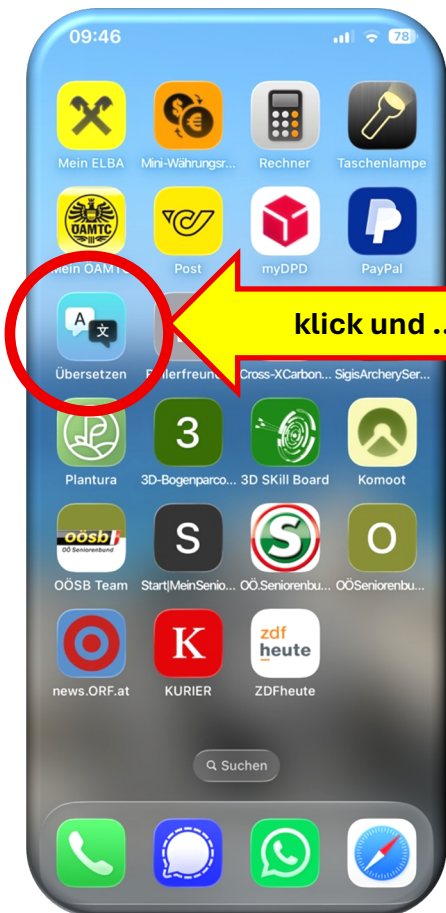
09:46
78

Mein ELBA
Mini-Währungsr...
Rechner
Taschenlampe

ÖAMTC
Mein ÖAMTC
Post
myDPD
PayPal

A 文
Übersetzen
Fellerfreun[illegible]
Cross-XCarbon...
SigisArcherySer...

klick und ...

Plantura
3
3D-Bogenparco...
3D SKill Board
Komoot

öösb
OÖ Seniorenbund
OÖSB Team
S
Start|MeinSenio...
OÖ.Seniorenbu...
O
OÖSeniorenbu...

news.ORF.at
K
KURIER
zdf heute
ZDFheute

Suchen